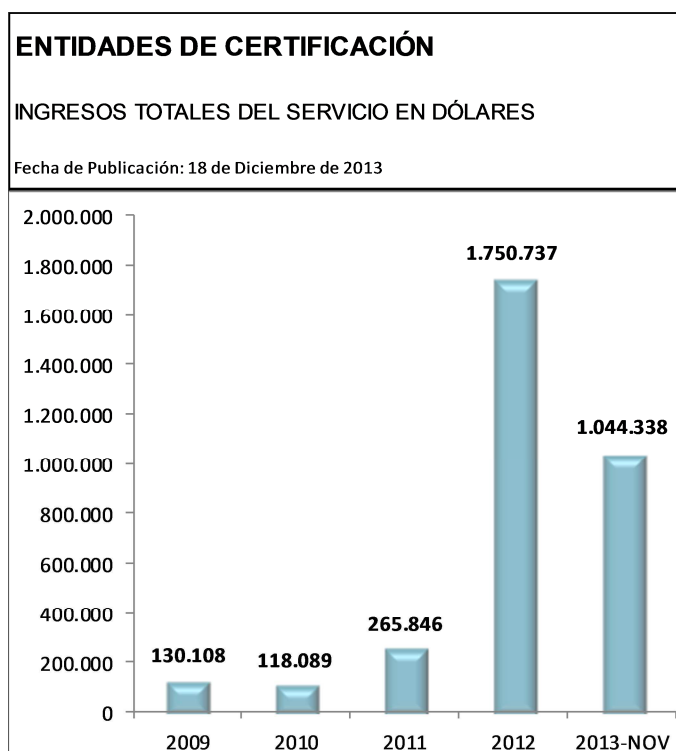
ENTIDADES DE CERTIFICACIÓN

INGRESOS TOTALES DEL SERVICIO EN DÓLARES

Fecha de Publicación: 18 de Diciembre de 2013

2.000.000
1.800.000
1.600.000
1.400.000
1.200.000
1.000.000
800.000
600.000
400.000
200.000
0

130.108
118.089
265.846
1.750.737
1.044.338

2009
2010
2011
2012
2013-NOV